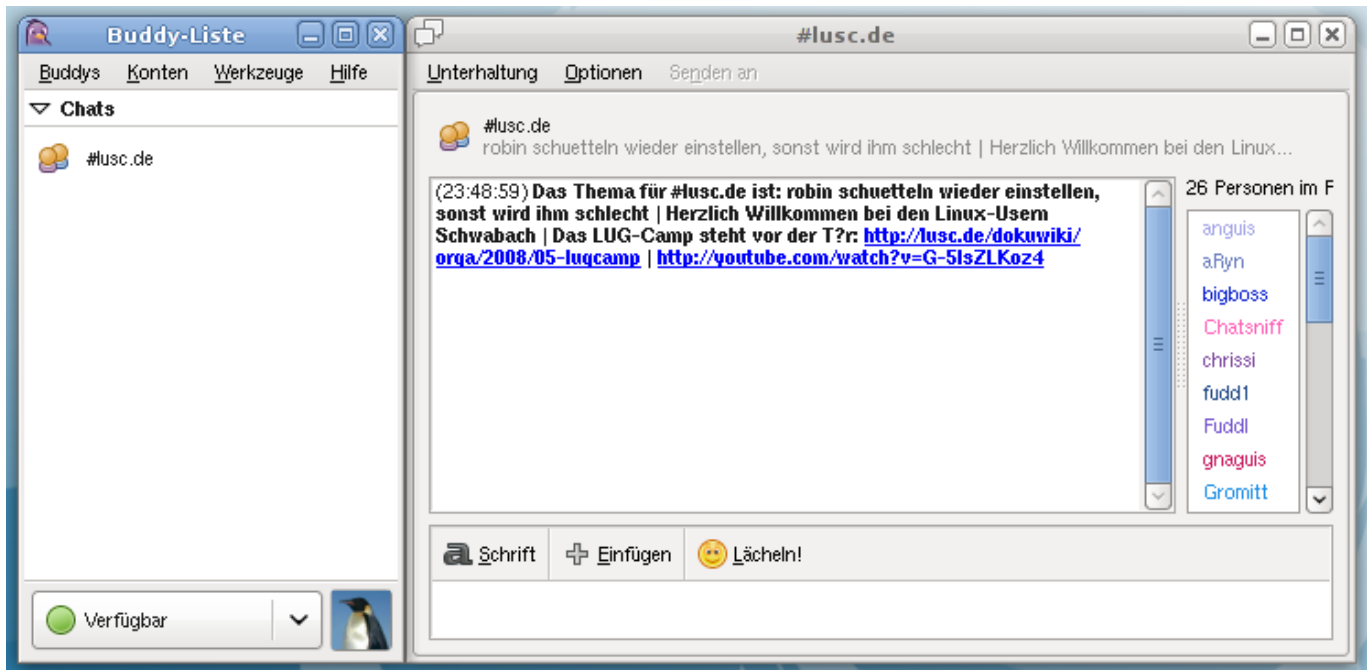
Buddy-Liste

Buddys Konten Werkzeuge Hilfe

Chats

#lusc.de

Verfügbar

#lusc.de

Unterhaltung Optionen Senden an

#lusc.de
robin schuetteln wieder einstellen, sonst wird ihm schlecht | Herzlich Willkommen bei den Linux...

(23:48:59) Das Thema für #lusc.de ist: robin schuetteln wieder einstellen, sonst wird ihm schlecht | Herzlich Willkommen bei den Linux-Usern Schwabach | Das LUG-Camp steht vor der T?r: http://lusc.de/dokuwiki/orga/2008/05-lugcamp | http://youtube.com/watch?v=G-5IsZLKoz4

26 Personen im F

anguis
aRyn
bigboss
Chatsniff
chrissi
fudd1
Fuddl
gnaguis
Gromitt

Schrift Einfügen Lächeln!